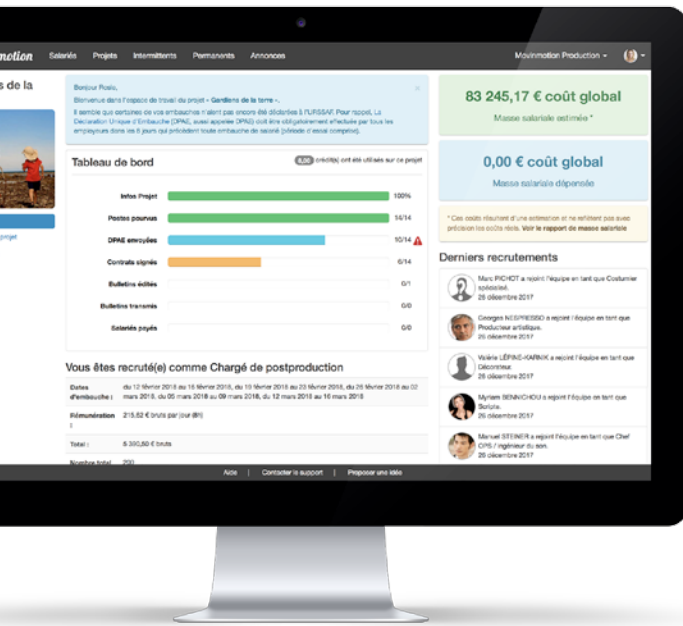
motion Salariés Projets Intermittents Permanents Annonces Movinmotion Production

s de la

projet

Bonjour Rosie,
Bienvenue dans l'espace de travail du projet « Gardiens de la terre ».
Il semble que certaines de vos embauches n'aient pas encore été déclarées à l'URSSAF. Pour rappel, La Déclaration Unique d'Embauche (DPAE, aussi appelée DPAE) doit être obligatoirement effectuée par tous les employeurs dans les 8 jours qui précèdent toute embauche de salarié (période d'essai comprise).

Tableau de bord

8,00 crédit(s) ont été utilisés sur ce projet

| | | |
|---|---|---|
| Infos Projet | | 100% |
| Postes pourvus | | 14/14 |
| DPAE envoyées | | 10/14 |
| Contrats signés | | 6/14 |
| Bulletins édités | | 0/1 |
| Bulletins transmis | | 0/0 |
| Salariés payés | | 0/0 |

Vous êtes recruté(e) comme Chargé de postproduction

| | |
|---|---|
| Dates d'embauche : | du 12 février 2018 au 16 février 2018, du 19 février 2018 au 23 février 2018, du 26 février 2018 au 02 mars 2018, du 05 mars 2018 au 09 mars 2018, du 12 mars 2018 au 16 mars 2018 |
| Rémunération : | 215.62 € bruts par jour (8h) |
| Total : | 5 390,50 € bruts |
| Nombre total | 200 |

83 245,17 € coût global
Masse salariale estimée *

0,00 € coût global
Masse salariale dépensée

* Ces coûts résultent d'une estimation et ne reflètent pas avec précision les coûts réels. Voir le rapport de masse salariale

Derniers recrutements

Marc PICHOT a rejoint l'équipe en tant que Costumier spécialisé.
26 décembre 2017

Georges NESPRESSO a rejoint l'équipe en tant que Producteur artistique.
26 décembre 2017

Valérie LÉPINE-KARNIK a rejoint l'équipe en tant que Décorateur.
26 décembre 2017

Myriam BENNICHOU a rejoint l'équipe en tant que Scripte.
26 décembre 2017

Manuel STEINER a rejoint l'équipe en tant que Chef OPS / ingénieur du son.
26 décembre 2017

Aide | Contacter le support | Proposer une idée